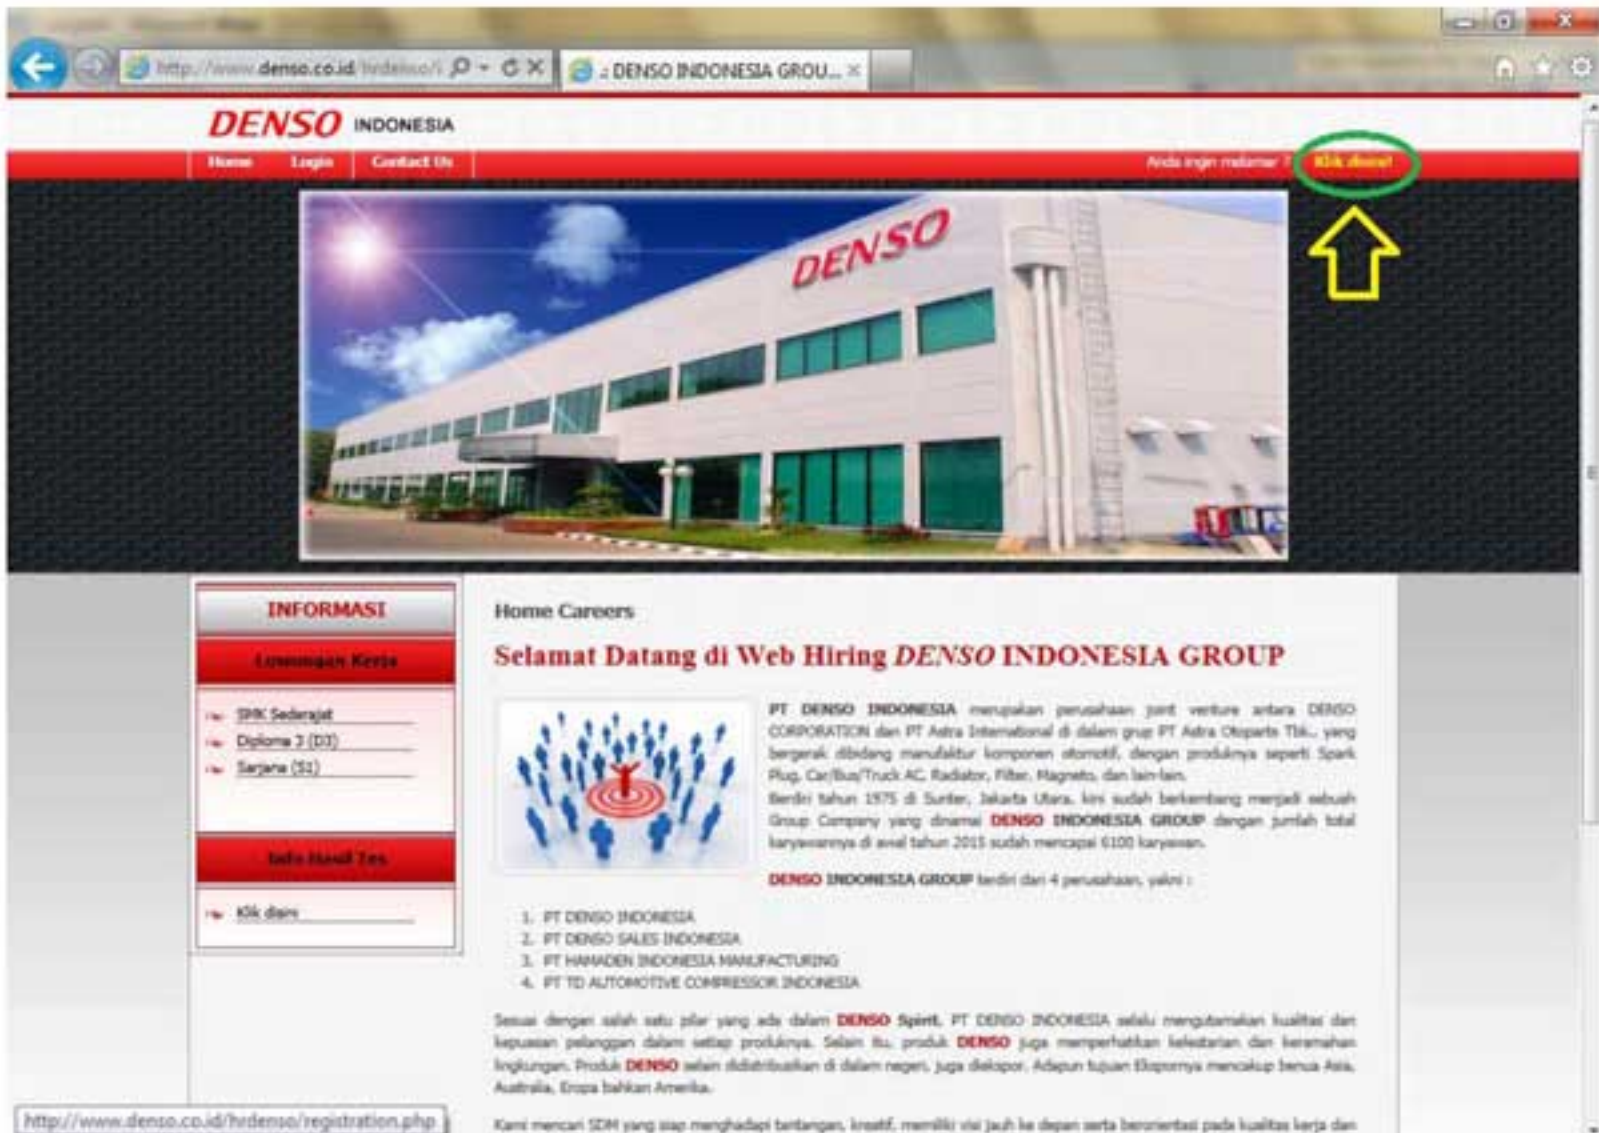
http://www.denso.co.id/hrdenso/

DENSO INDONESIA GROU... ×

DENSO INDONESIA

Home Login Contact Us

Anda ingin melamar ? Klik disini!

DENSO

INFORMASI

Lowongan Kerja

SMK Sederajat
Diploma 3 (D3)
Sarjana (S1)

Info Hasil Tes

Klik disini

Home Careers

Selamat Datang di Web Hiring DENSO INDONESIA GROUP

PT DENSO INDONESIA merupakan perusahaan joint venture antara DENSO CORPORATION dan PT Astra International di dalam grup PT Astra Otoparts Tbk., yang bergerak dibidang manufaktur komponen otomotif, dengan produknya seperti Spark Plug, Car/Bus/Truck AC, Radiator, Filter, Magneto, dan lain-lain.
Berdiri tahun 1975 di Sunter, Jakarta Utara, kini sudah berkembang menjadi sebuah Group Company yang dinamai DENSO INDONESIA GROUP dengan jumlah total karyawannya di awal tahun 2015 sudah mencapai 6100 karyawan.

DENSO INDONESIA GROUP terdiri dari 4 perusahaan, yakni :

1. PT DENSO INDONESIA
2. PT DENSO SALES INDONESIA
3. PT HAMADEN INDONESIA MANUFACTURING
4. PT TD AUTOMOTIVE COMPRESSOR INDONESIA

Sesuai dengan salah satu pilar yang ada dalam DENSO Spirit, PT DENSO INDONESIA selalu mengutamakan kualitas dan kepuasan pelanggan dalam setiap produknya. Selain itu, produk DENSO juga memperhatikan kelestarian dan keramahan lingkungan. Produk DENSO selain didistribusikan di dalam negeri, juga diekspor. Adapun tujuan Eksportnya mencakup benua Asia, Australia, Eropa bahkan Amerika.

Kami mencari SDM yang siap menghadapi tantangan, kreatif, memiliki visi jauh ke depan serta berorientasi pada kualitas kerja dan

http://www.denso.co.id/hrdenso/registration.php